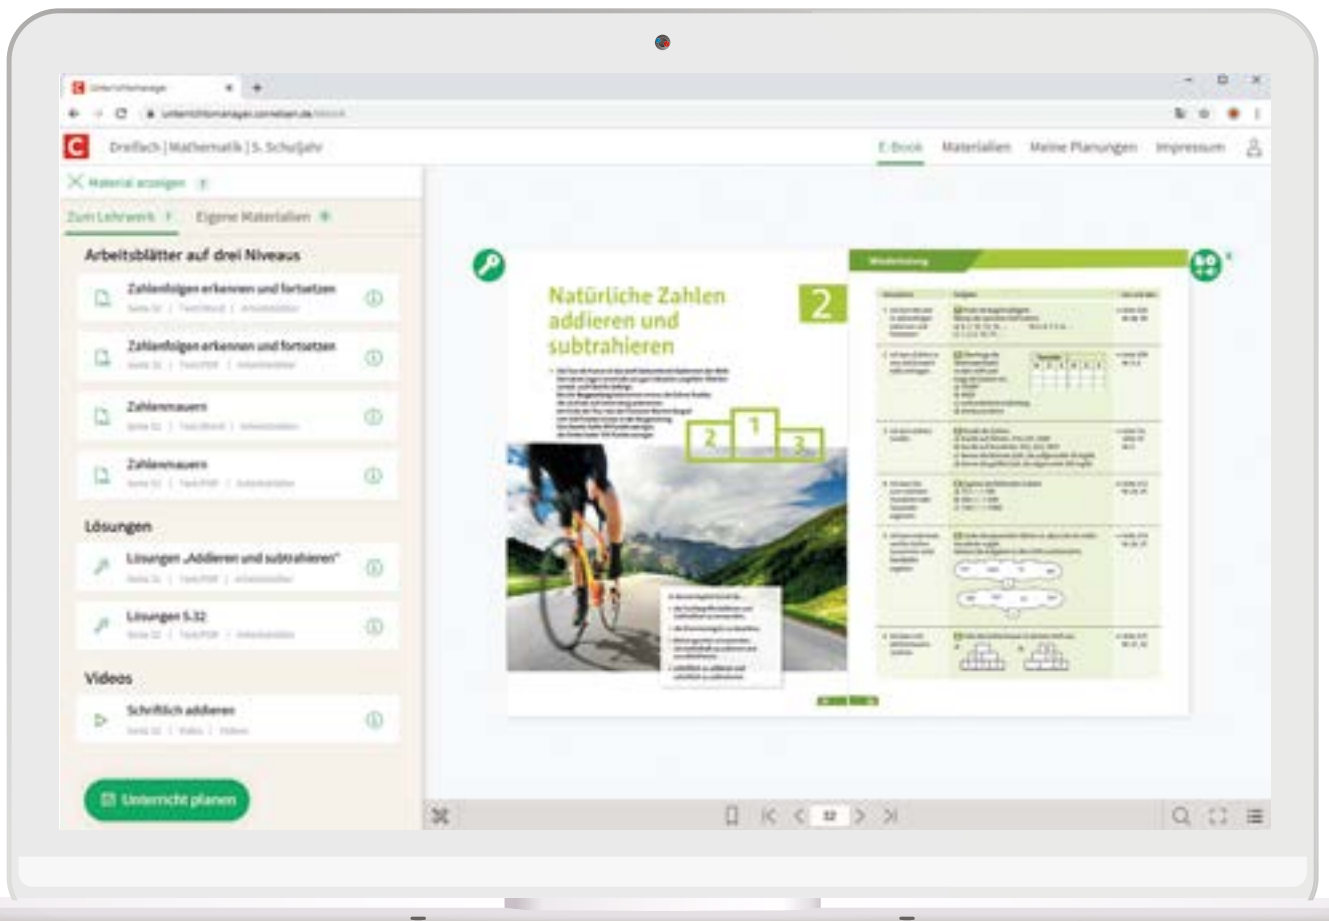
Unterrichtsmanager

unterrichtsmanager.cornelsen.de/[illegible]

C Dreifach | Mathematik | 5. Schuljahr

E-Book Materialien Meine Planungen Impressum

Material anzeigen

Zum Lehrwerk Eigene Materialien

Arbeitsblätter auf drei Niveaus

Zahlenfolgen erkennen und fortsetzen
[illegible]

Zahlenfolgen erkennen und fortsetzen
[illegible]

Zahlenmauern
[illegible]

Zahlenmauern
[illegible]

Lösungen

Lösungen „Addieren und subtrahieren"
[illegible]

Lösungen S.32
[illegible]

Videos

Schriftlich addieren
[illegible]

Unterricht planen

Natürliche Zahlen addieren und subtrahieren

2

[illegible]

2 1 3

Wiederholung

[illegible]

32